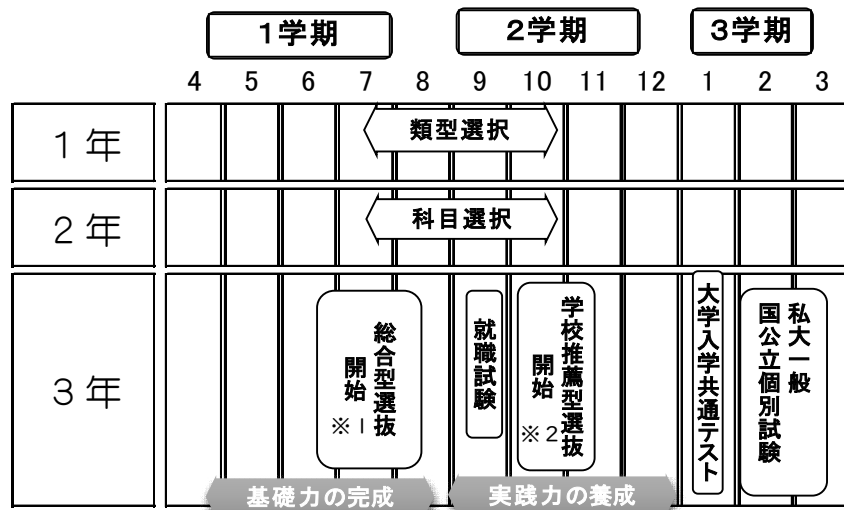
1学期 2学期 3学期

| | 4 | 5 | 6 | 7 | 8 | 9 | 10 | 11 | 12 | 1 | 2 | 3 |
|---|---|---|---|---|---|---|---|---|---|---|---|---|
| 1年 | | | | 類型選択 | | | | | | | | |
| 2年 | | | | 科目選択 | | | | | | | | |
| 3年 | | | | 総合型選抜開始 ※1 | | 就職試験 | 学校推薦型選抜開始 ※2 | | | 大学入学共通テスト | 国公立個別試験 私大一般 | |

基礎力の完成
実践力の養成